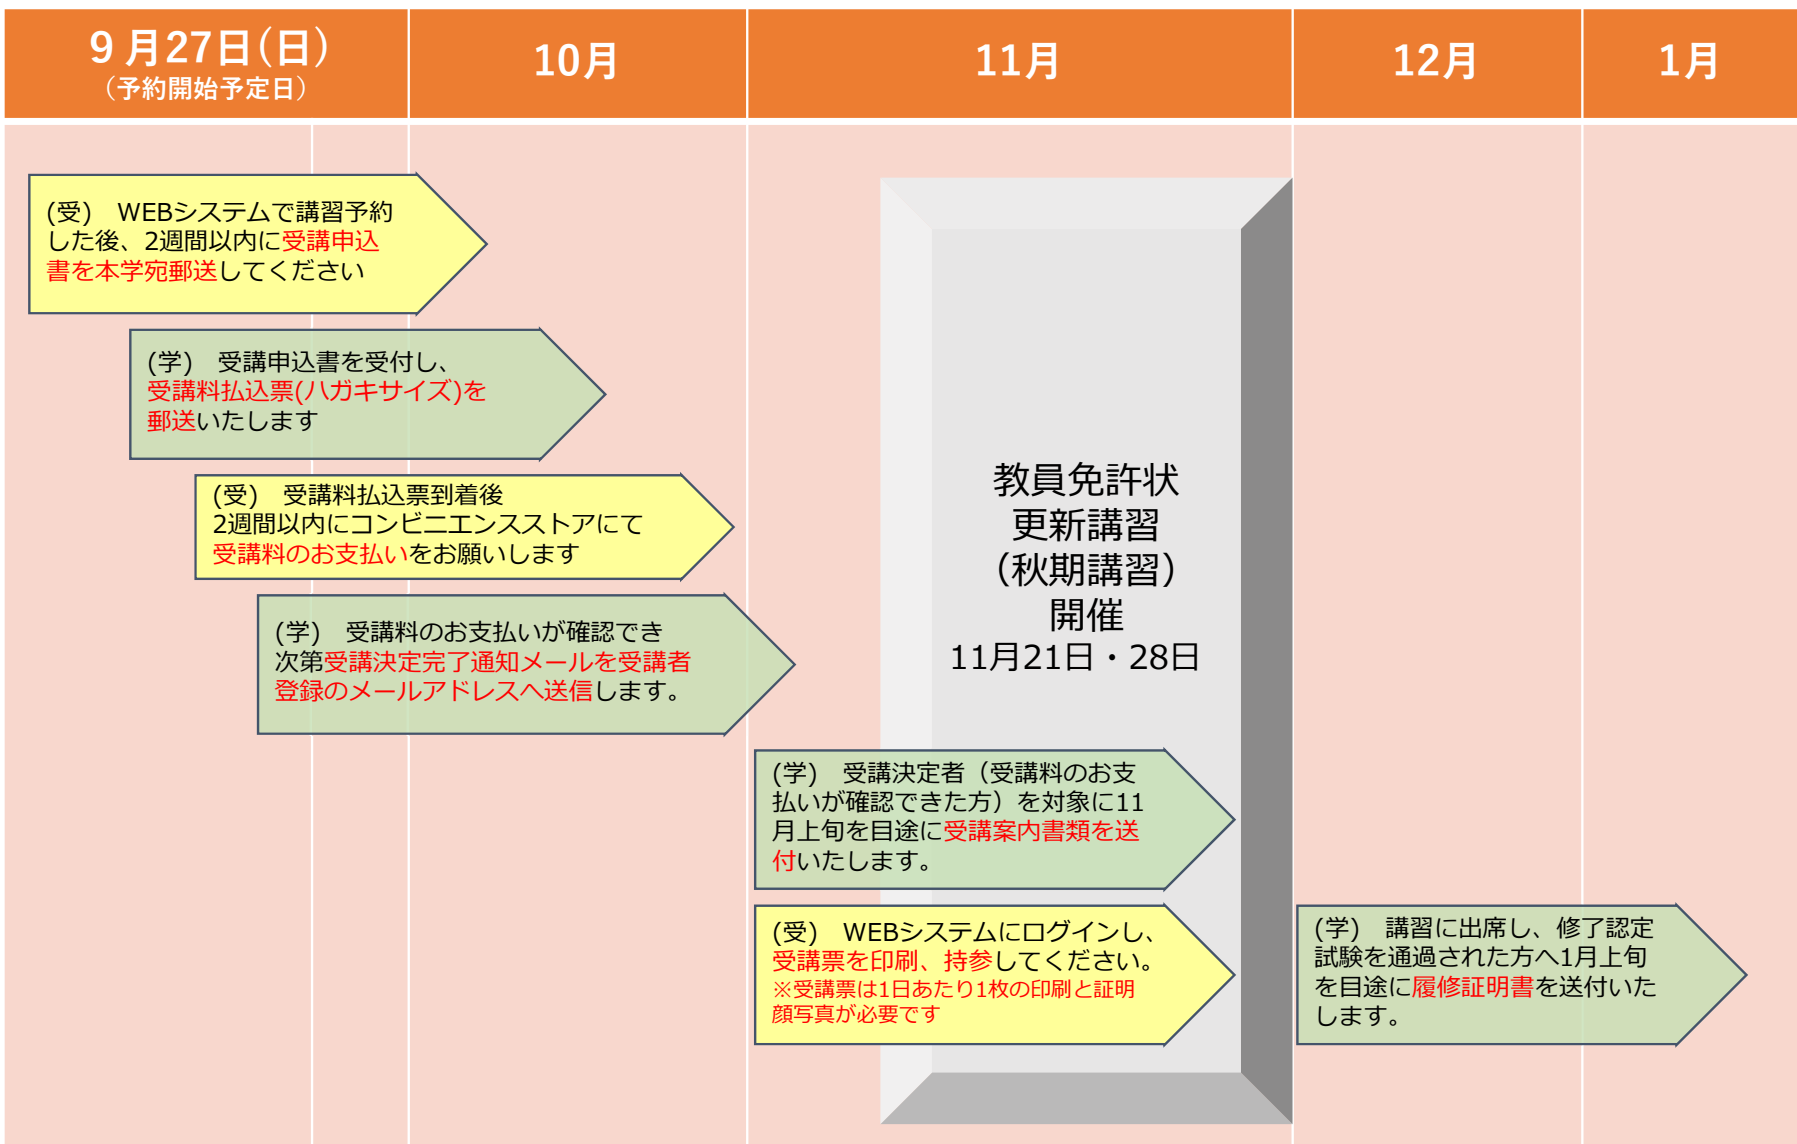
| 9月27日(日)（予約開始予定日） | 10月 | 11月 | 12月 | 1月 |
|---|---|---|---|---|

(受)　WEBシステムで講習予約した後、2週間以内に受講申込書を本学宛郵送してください

(学)　受講申込書を受付し、受講料払込票(ハガキサイズ)を郵送いたします

(受)　受講料払込票到着後2週間以内にコンビニエンスストアにて受講料のお支払いをお願いします

(学)　受講料のお支払いが確認でき次第受講決定完了通知メールを受講者登録のメールアドレスへ送信します。

教員免許状
更新講習
(秋期講習)
開催
11月21日・28日

(学)　受講決定者（受講料のお支払いが確認できた方）を対象に11月上旬を目途に受講案内書類を送付いたします。

(受)　WEBシステムにログインし、受講票を印刷、持参してください。
※受講票は1日あたり1枚の印刷と証明顔写真が必要です

(学)　講習に出席し、修了認定試験を通過された方へ1月上旬を目途に履修証明書を送付いたします。